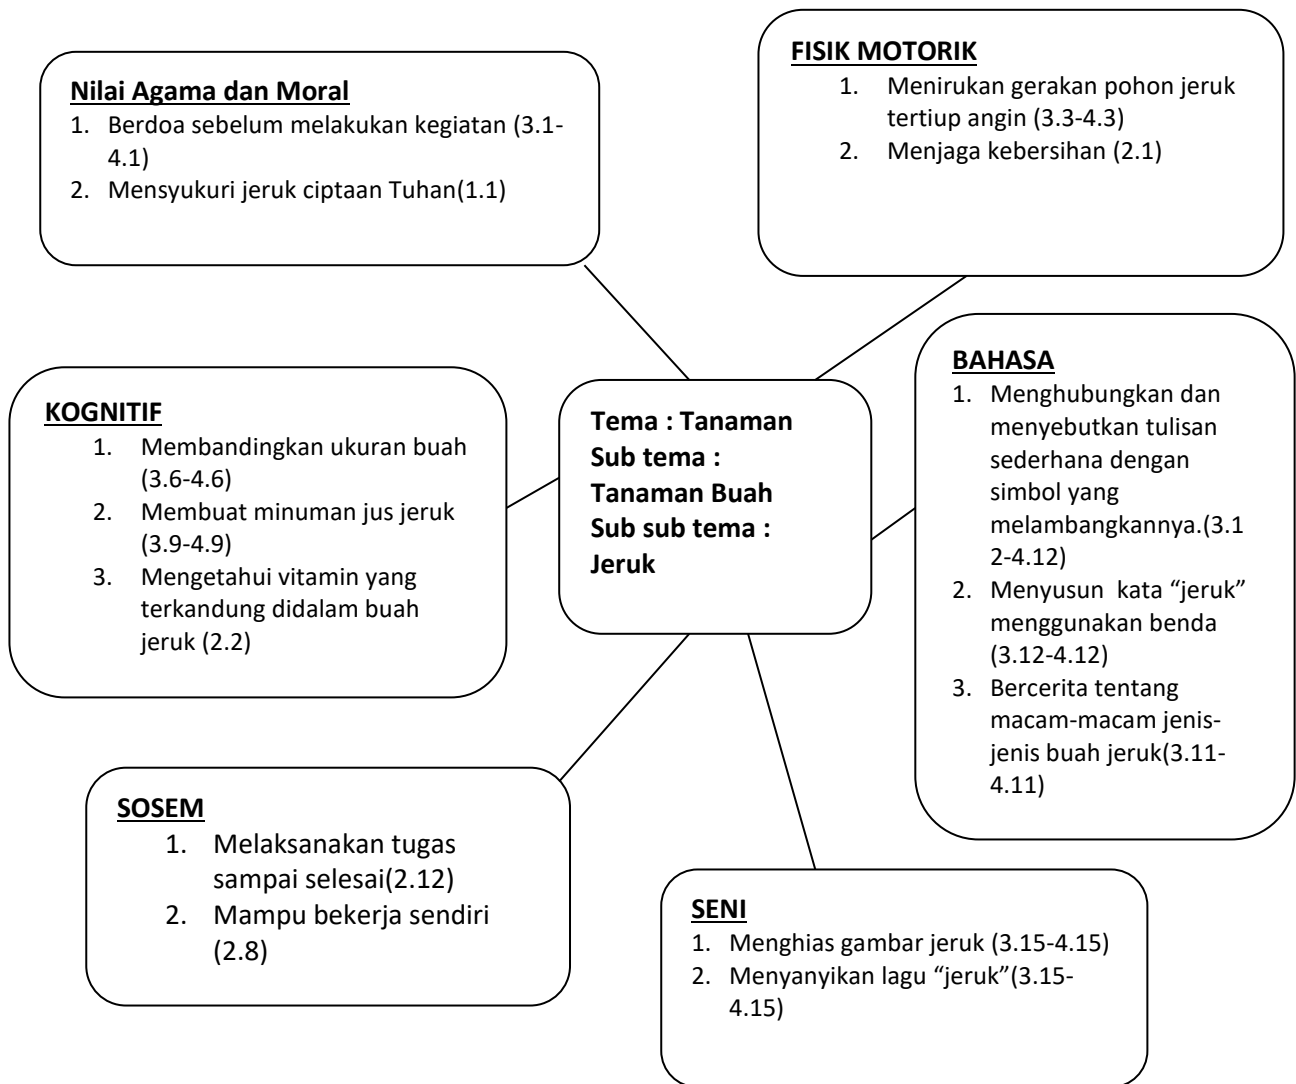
Nilai Agama dan Moral
1. Berdoa sebelum melakukan kegiatan (3.1-4.1)
2. Mensyukuri jeruk ciptaan Tuhan(1.1)

FISIK MOTORIK
1. Menirukan gerakan pohon jeruk tertiup angin (3.3-4.3)
2. Menjaga kebersihan (2.1)

KOGNITIF
1. Membandingkan ukuran buah (3.6-4.6)
2. Membuat minuman jus jeruk (3.9-4.9)
3. Mengetahui vitamin yang terkandung didalam buah jeruk (2.2)

Tema : Tanaman
Sub tema : Tanaman Buah
Sub sub tema : Jeruk

BAHASA
1. Menghubungkan dan menyebutkan tulisan sederhana dengan simbol yang melambangkannya.(3.12-4.12)
2. Menyusun kata "jeruk" menggunakan benda (3.12-4.12)
3. Bercerita tentang macam-macam jenis-jenis buah jeruk(3.11-4.11)

SOSEM
1. Melaksanakan tugas sampai selesai(2.12)
2. Mampu bekerja sendiri (2.8)

SENI
1. Menghias gambar jeruk (3.15-4.15)
2. Menyanyikan lagu "jeruk"(3.15-4.15)